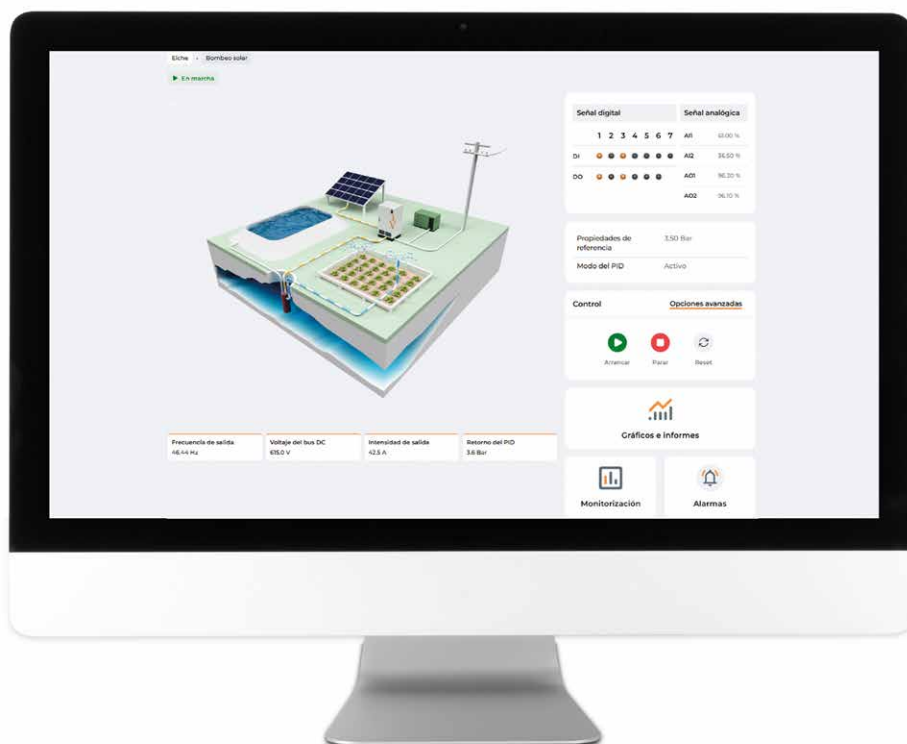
Elche › Bombeo solar

▶ En marcha

| Señal digital | | | | | | | | Señal analógica | |
|---|---|---|---|---|---|---|---|---|---|
| | 1 | 2 | 3 | 4 | 5 | 6 | 7 | AI1 | 61.00 % |
| DI | | | | | | | | AI2 | 35.50 % |
| DO | | | | | | | | AO1 | 96.20 % |
| | | | | | | | | AO2 | 96.10 % |

Propiedades de referencia 3.50 Bar
Modo del PID Activo

Control
Opciones avanzadas

Arrancar Parar Reset

Gráficos e informes

Monitorización

Alarmas

Frecuencia de salida 46.44 Hz
Voltaje del bus DC 615.0 V
Intensidad de salida 42.5 A
Retorno del PID 3.6 Bar